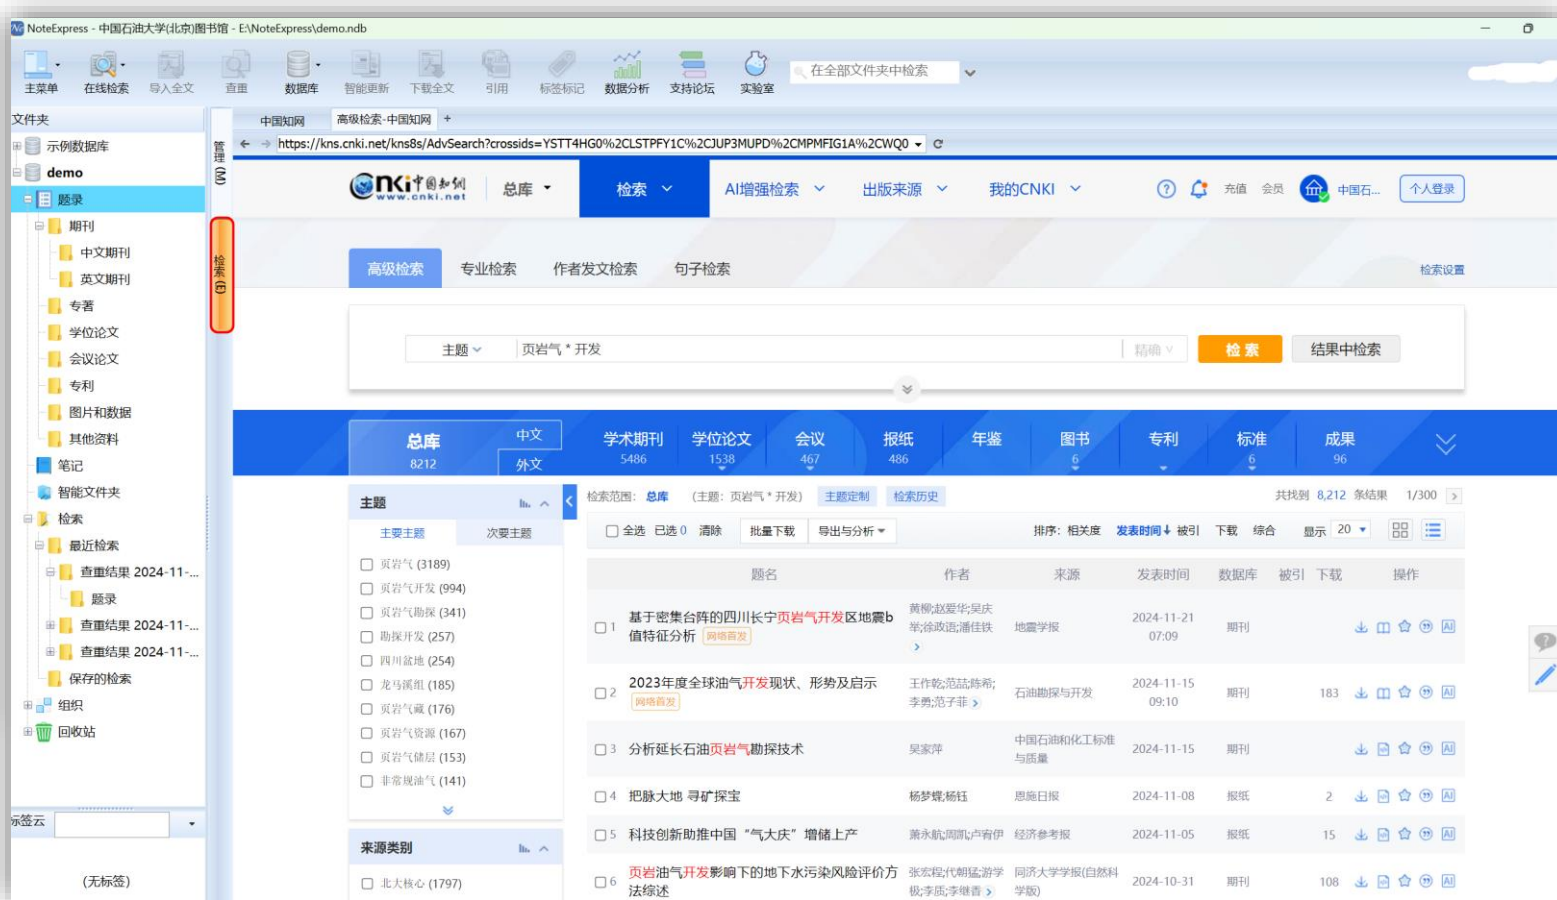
NoteExpress - 中国石油大学(北京)图书馆 - E:\NoteExpress\demo.ndb

主菜单 在线检索 导入全文 查重 数据库 智能更新 下载全文 引用 标签标记 数据分析 支持论坛 实验室

在全部文件夹中检索

文件夹
示例数据库
demo
题录
期刊
中文期刊
英文期刊
专著
学位论文
会议论文
专利
图片和数据
其他资料
笔记
智能文件夹
检索
最近检索
查重结果 2024-11-...
题录
查重结果 2024-11-...
查重结果 2024-11-...
保存的检索
组织
回收站

标签云
(无标签)

管理(M)
检索(E)

中国知网 高级检索-中国知网 +

https://kns.cnki.net/kns8s/AdvSearch?crossids=YSTT4HG0%2CLSTPFY1C%2CJUP3MUPD%2CMPMFIG1A%2CWQ0

CNKI中国知网 www.cnki.net 总库 检索 AI增强检索 出版来源 我的CNKI 充值 会员 中国石... 个人登录

高级检索 专业检索 作者发文检索 句子检索 检索设置

主题 页岩气 * 开发 精确 检索 结果中检索

总库 8212 中文 外文 学术期刊 5486 学位论文 1538 会议 467 报纸 486 年鉴 图书 6 专利 标准 6 成果 96

主题
主要主题 次要主题
页岩气 (3189)
页岩气开发 (994)
页岩气勘探 (341)
勘探开发 (257)
四川盆地 (254)
龙马溪组 (185)
页岩气藏 (176)
页岩气资源 (167)
页岩气储层 (153)
非常规油气 (141)

来源类别
北大核心 (1797)

检索范围: 总库 (主题: 页岩气 * 开发) 主题定制 检索历史 共找到 8,212 条结果 1/300

全选 已选 0 清除 批量下载 导出与分析 排序: 相关度 发表时间 被引 下载 综合 显示 20

| | 题名 | 作者 | 来源 | 发表时间 | 数据库 | 被引 | 下载 | 操作 |
|---|---|---|---|---|---|---|---|---|
| 1 | 基于密集台阵的四川长宁页岩气开发区地震b值特征分析 网络首发 | 黄柳;赵爱华;吴庆举;徐政远;潘佳铁 | 地震学报 | 2024-11-21 07:09 | 期刊 | | | |
| 2 | 2023年度全球油气开发现状、形势及启示 网络首发 | 王作乾;范喆;陈希;李勇;范子菲 | 石油勘探与开发 | 2024-11-15 09:10 | 期刊 | | 183 | |
| 3 | 分析延长石油页岩气勘探技术 | 吴家萍 | 中国石油和化工标准与质量 | 2024-11-15 | 期刊 | | | |
| 4 | 把脉大地 寻矿探宝 | 杨梦娣;杨钰 | 恩施日报 | 2024-11-08 | 报纸 | | 2 | |
| 5 | 科技创新助推中国"气大庆"增储上产 | 萧永航;周凯;卢宥伊 | 经济参考报 | 2024-11-05 | 报纸 | | 15 | |
| 6 | 页岩油气开发影响下的地下水污染风险评价方法综述 | 张宏程;代朝猛;游学极;李岚;李继香 | 同济大学学报(自然科学版) | 2024-10-31 | 期刊 | | 108 | |